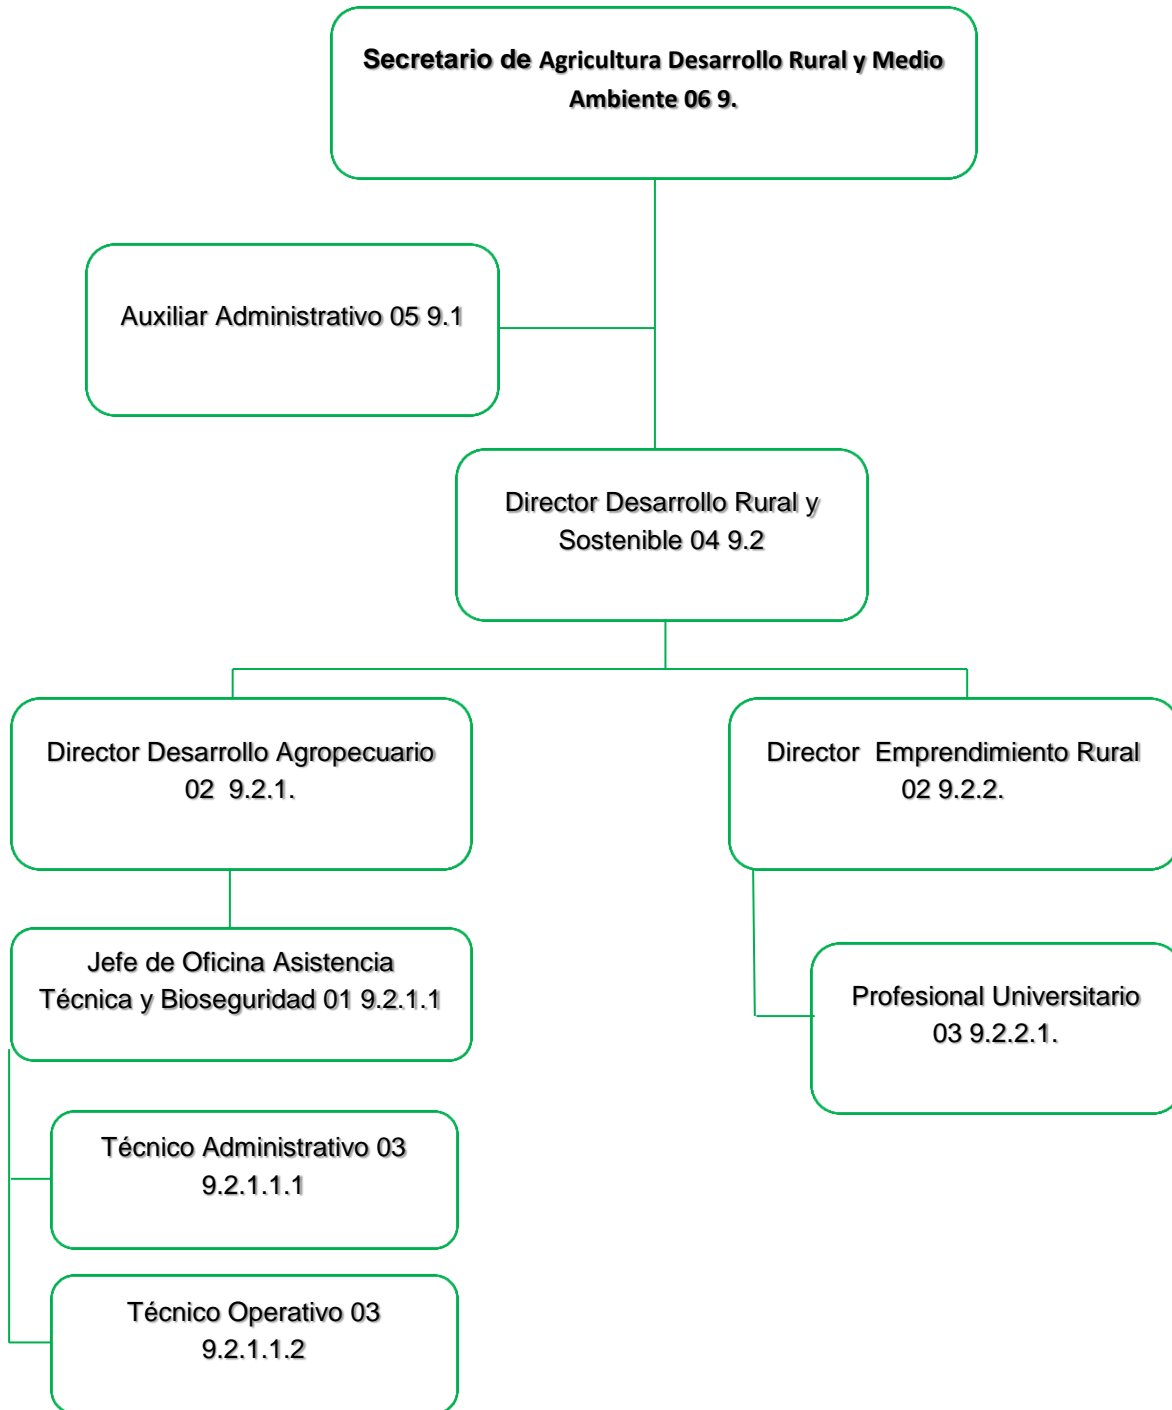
Secretario de Agricultura Desarrollo Rural y Medio Ambiente 06 9.

Auxiliar Administrativo 05 9.1

Director Desarrollo Rural y Sostenible 04 9.2

Director Desarrollo Agropecuario 02 9.2.1.

Director Emprendimiento Rural 02 9.2.2.

Jefe de Oficina Asistencia Técnica y Bioseguridad 01 9.2.1.1

Profesional Universitario 03 9.2.2.1.

Técnico Administrativo 03 9.2.1.1.1

Técnico Operativo 03 9.2.1.1.2